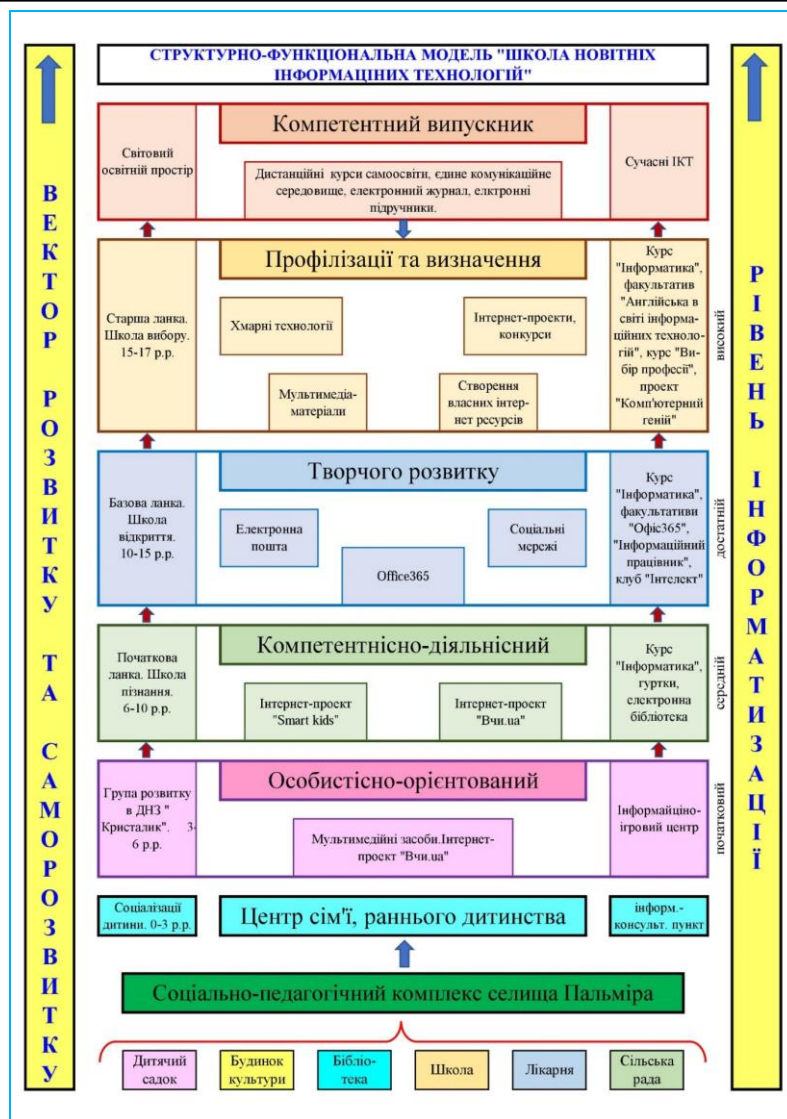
СТРУКТУРНО-ФУНКЦІОНАЛЬНА МОДЕЛЬ "ШКОЛА НОВІТНІХ ІНФОРМАЦІНИХ ТЕХНОЛОГІЙ"

ВЕКТОР РОЗВИТКУ ТА САМОРОЗВИТКУ

РІВЕНЬ ІНФОРМАТИЗАЦІЇ

Компетентний випускник

Світовий освітній простір

Дистанційні курси самоосвіти, єдине комунікаційне середовище, електронний журнал, елктронні підручники.

Сучасні ІКТ

Профілізації та визначення

Старша ланка. Школа вибору. 15-17 р.р.

Хмарні технології

Інтернет-проекти, конкурси

Мультимедіа-матеріали

Створення власних інтернет ресурсів

Курс "Інформатика", факультатив "Англійська в світі інформаційних технологій", курс "Вибір професі", проект "Комп'ютерний геній"

високий

Творчого розвитку

Базова ланка. Школа відкриття. 10-15 р.р.

Електронна пошта

Соціальні мережі

Office365

Курс "Інформатика", факультативи "Офіс365", "Інформаційний працівник", клуб "Інтелект"

достатній

Компетентнісно-діяльнісний

Початкова ланка. Школа пізнання. 6-10 р.р.

Інтернет-проект "Smart kids"

Інтернет-проект "Вчи.ua"

Курс "Інформатика", гуртки, електронна бібліотека

середній

Особистісно-орієнтований

Група розвитку в ДНЗ " Кристалик". 3-6 р.р.

Мультимедійні засоби.Інтернет-проект "Вчи.ua"

Інформаційно-ігровий центр

початковий

Соціалізації дитини. 0-3 р.р.

Центр сім'ї, раннього дитинства

інформ.-консульт. пункт

Соціально-педагогічний комплекс селища Пальміра

Дитячий садок

Будинок культури

Бібліотека

Школа

Лікарня

Сільська рада